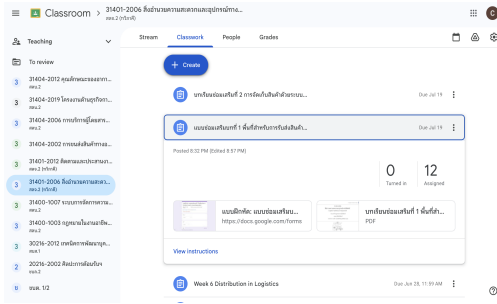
Classroom > 31401-2006 สิ่งอำนวยความสะดวกและอุปกรณ์ทาง...
ปวส.2 (ทวิภาคี)

Stream Classwork People Grades

Teaching

To review

31404-2012 คุณลักษณะของอาหาร...
ปวส.2

31404-2019 โครงงานด้านธุรกิจการ...
ปวส.2

31404-2006 การบริการผู้โดยสาร...
ปวส.2

31404-2002 การขนส่งสินค้าทางอา...
ปวส.2

31401-2012 ศัพท์และประสานงาน...
ปวส.2

31401-2006 สิ่งอำนวยความสะดวก...
ปวส.2 (ทวิภาคี)

31400-1007 ระบบการจัดการความ...
ปวส.2

31400-1003 กฎหมายในงานอาชีพ...
ปวส.2

30216-2012 เทคนิคการพัฒนาบุค...
ปวส.1

20216-2002 สิ่งประกอบรับ
ปวช.2

ปวช. 1/2

+ Create

บทเรียนซ่อมเสริมที่ 2 การจัดเก็บสินค้าด้วยระบบ... Due Jul 19

แบบซ่อมเสริมที่ 1 พื้นที่สำหรับการรับส่งสินค้า... Due Jul 19

Posted 8:32 PM (Edited 8:57 PM)

0 Turned in

12 Assigned

แบบฝึกหัด: แบบซ่อมเสริมฯ...
https://docs.google.com/forms

บทเรียนซ่อมเสริมที่ 1 พื้นที่สำ...
PDF

View instructions

Week 6 Distribution in Logistics Due Jun 28, 11:59 AM